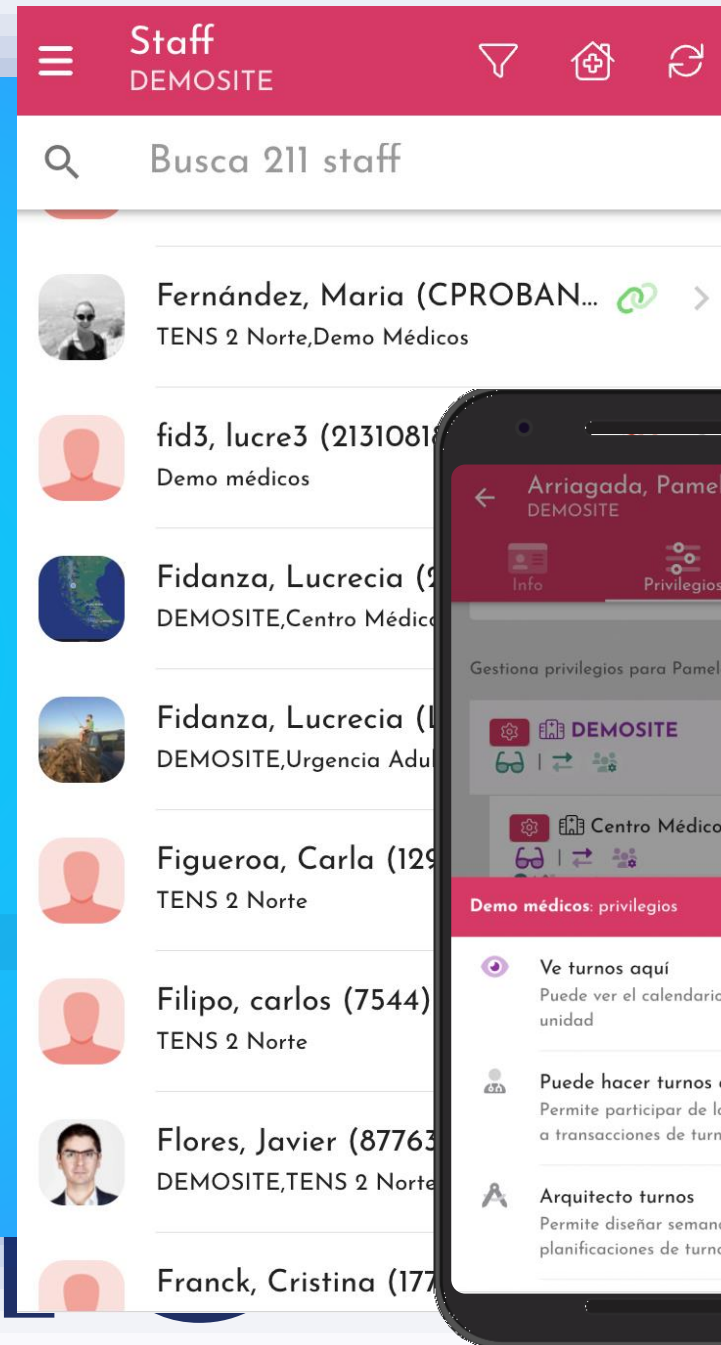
Staff
DEMOSITE

Busca 211 staff

Fernández, Maria (CPROBAN...
TENS 2 Norte,Demo Médicos

fid3, lucre3 (2131081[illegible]
Demo médicos

Fidanza, Lucrecia ([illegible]
DEMOSITE,Centro Médic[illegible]

Fidanza, Lucrecia ([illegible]
DEMOSITE,Urgencia Adu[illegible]

Figueroa, Carla (129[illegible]
TENS 2 Norte

Filipo, carlos (7544)
TENS 2 Norte

Flores, Javier (87763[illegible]
DEMOSITE,TENS 2 Norte

Franck, Cristina (177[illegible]

Arriagada, Pamel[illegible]
DEMOSITE

Info
Privilegios

Gestiona privilegios para Pamel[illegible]

DEMOSITE

Centro Médico

Demo médicos: privilegios

Ve turnos aquí
Puede ver el calendari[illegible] unidad

Puede hacer turnos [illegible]
Permite participar de l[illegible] a transacciones de tur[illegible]

Arquitecto turnos
Permite diseñar seman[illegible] planificaciones de turn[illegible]